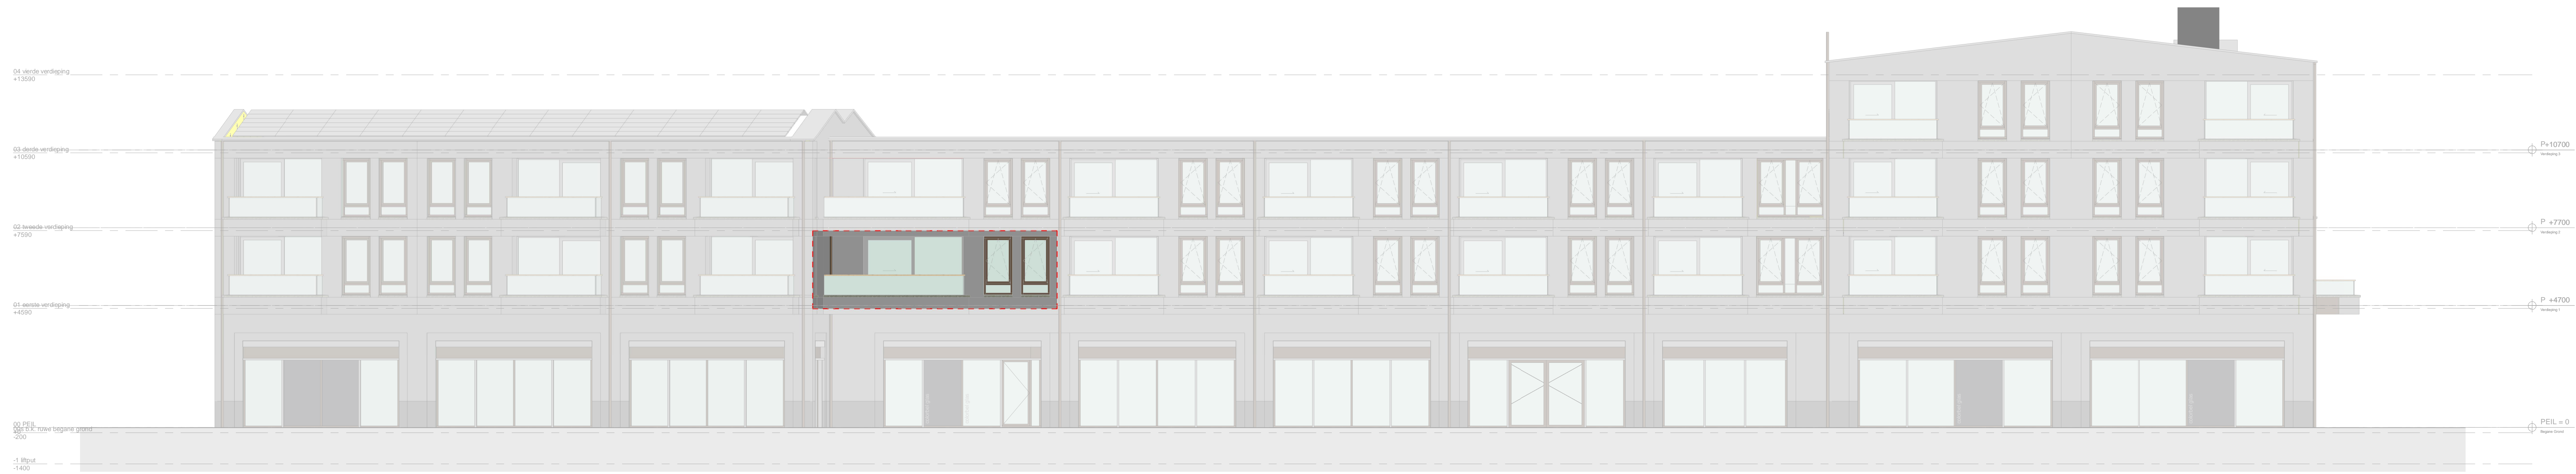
04 vierde verdieping
+13590

03 derde verdieping
+10590

02 tweede verdieping
+7590

01 eerste verdieping
+4590

00 PEIL
Peil o.k. ruwe begane grond
-200

-1 liftput
-1400

P+10700
Verdieping 3

P +7700
Verdieping 2

P +4700
Verdieping 1

PEIL = 0
Begane Grond